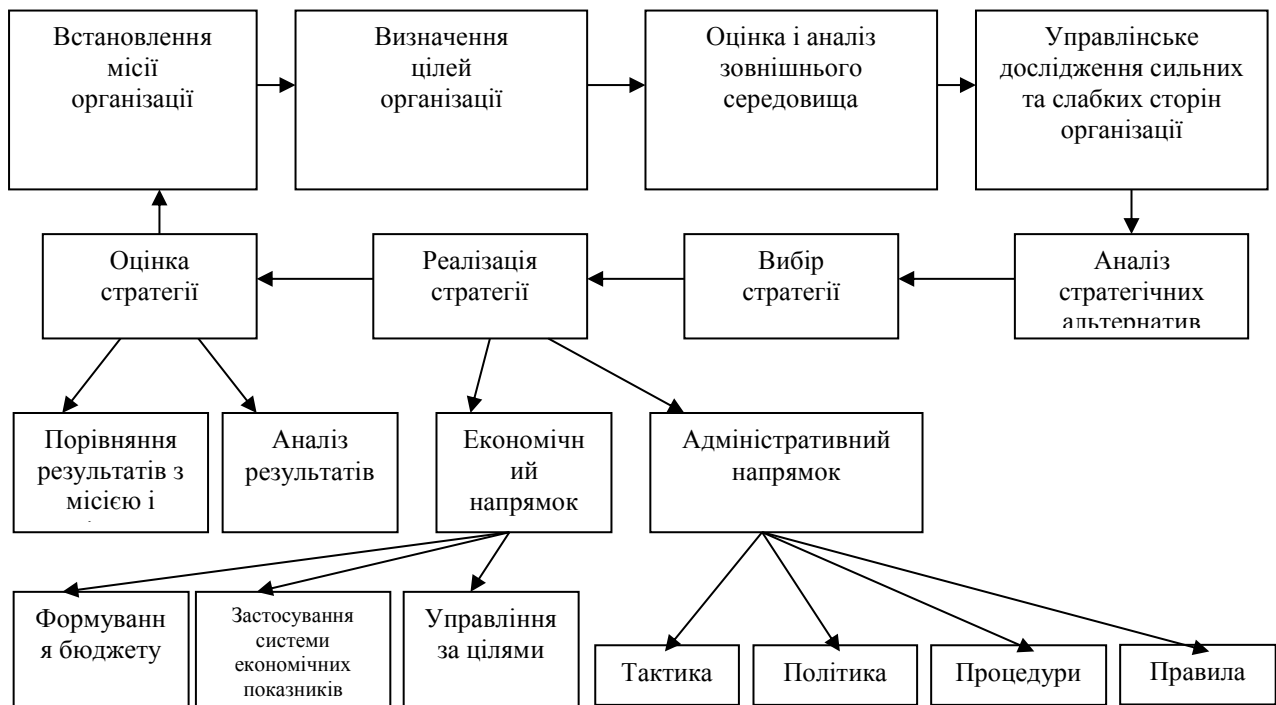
Встановлення місії організації

Визначення цілей організації

Оцінка і аналіз зовнішнього середовища

Управлінське дослідження сильних та слабких сторін організації

Оцінка стратегії

Реалізація стратегії

Вибір стратегії

Аналіз стратегічних альтернатив

Порівняння результатів з місією і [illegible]

Аналіз результатів

Економічний напрямок

Адміністративний напрямок

Формування бюджету

Застосування системи економічних показників

Управління за цілями

Тактика

Політика

Процедури

Правила